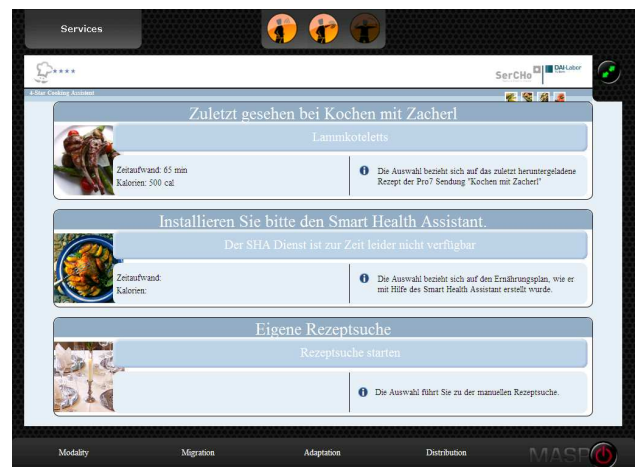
Services

****

4-Star Cooking Assistant

SerCHo DAI-Labor

Zuletzt gesehen bei Kochen mit Zacherl

Lammkoteletts

Zeitaufwand: 65 min
Kalorien: 500 cal

Die Auswahl bezieht sich auf das zuletzt heruntergeladene Rezept der Pro7 Sendung "Kochen mit Zacherl"

Installieren Sie bitte den Smart Health Assistant.

Der SHA Dienst ist zur Zeit leider nicht verfügbar

Zeitaufwand:
Kalorien:

Die Auswahl bezieht sich auf den Ernährungsplan, wie er mit Hilfe des Smart Health Assistant erstellt wurde.

Eigene Rezeptsuche

Rezeptsuche starten

Die Auswahl führt Sie zu der manuellen Rezeptsuche.

Modality Migration Adaptation Distribution MASP